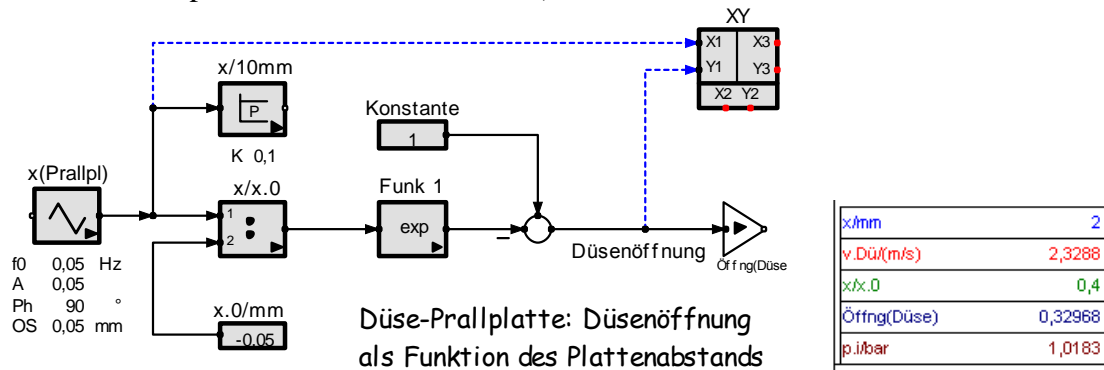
XY
X1
X3
Y1
Y3
X2 Y2

x/10mm
P
K 0,1

Konstante
1

x(Prallpl)

x/x.0
1
2

Funk 1
exp

–

Düsenöffnung

Öffng(Düse

f0 0,05 Hz
A 0,05
Ph 90 °
OS 0,05 mm

x.0/mm
-0.05

Düse-Prallplatte: Düsenöffnung als Funktion des Plattenabstands

| x/mm | 2 |
|---|---|
| v.Dü/(m/s) | 2,3288 |
| x/x.0 | 0,4 |
| Öffng(Düse) | 0,32968 |
| p.i/bar | 1,0183 |